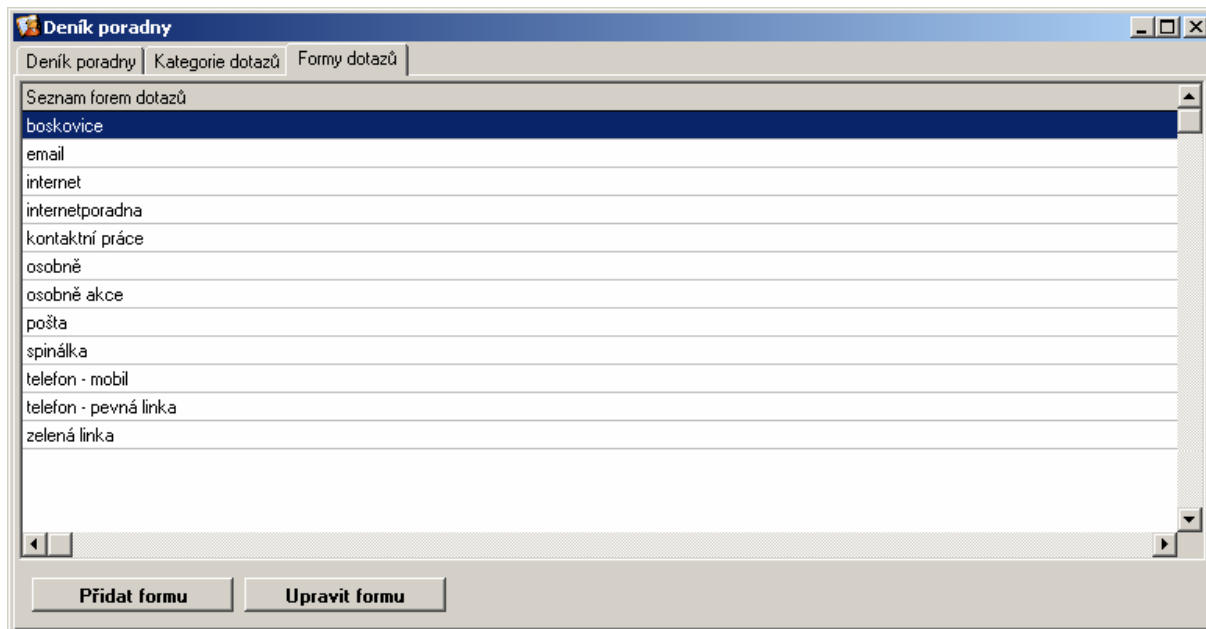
Deník poradny

Deník poradny | Kategorie dotazů | Formy dotazů

| Seznam forem dotazů |
|---|
| boskovice |
| email |
| internet |
| internetporadna |
| kontaktní práce |
| osobně |
| osobně akce |
| pošta |
| spinálka |
| telefon - mobil |
| telefon - pevná linka |
| zelená linka |

Přidat formu

Upravit formu